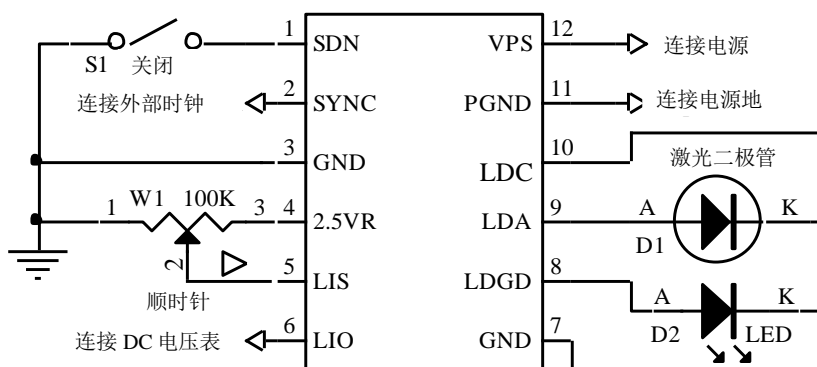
S1 关闭

1 SDN

连接外部时钟

2 SYNC

3 GND

1 W1 100K 3

4 2.5VR

2

5 LIS

顺时针

连接 DC 电压表

6 LIO

12 VPS 连接电源

11 PGND 连接电源地

10 LDC

激光二极管

9 LDA

A K

D1

8 LDGD

A K

D2 LED

7 GND